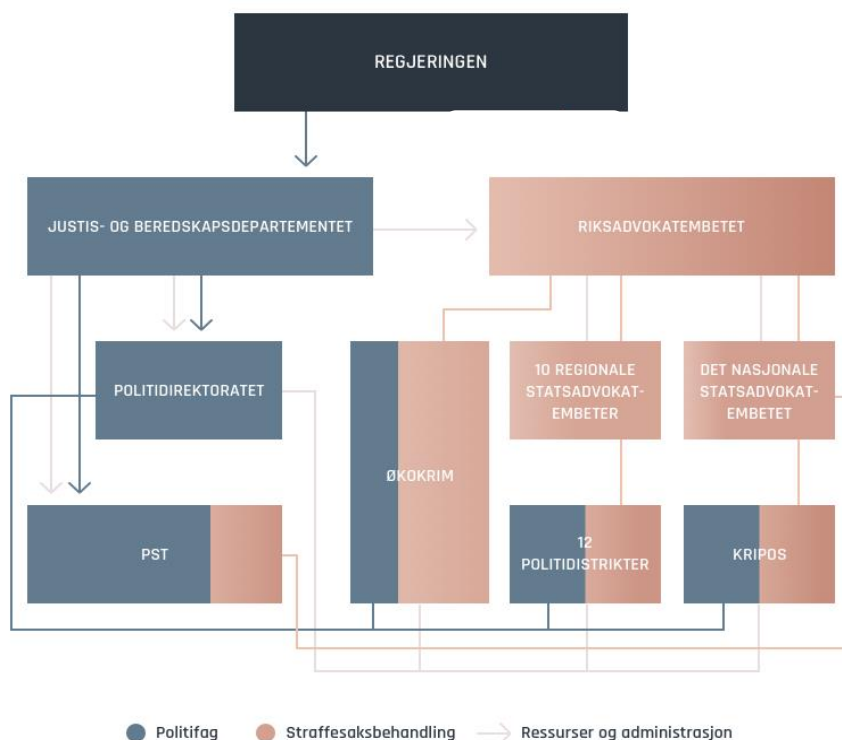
REGJERINGEN

JUSTIS- OG BEREDSKAPSDEPARTEMENTET

RIKSADVOKATEMBETET

POLITIDIREKTORATET

ØKOKRIM

10 REGIONALE STATSADVOKATEMBETER

DET NASJONALE STATSADVOKATEMBETET

PST

12 POLITIDISTRIKTER

KRIPOS

Politifag

Straffesaksbehandling

Ressurser og administrasjon